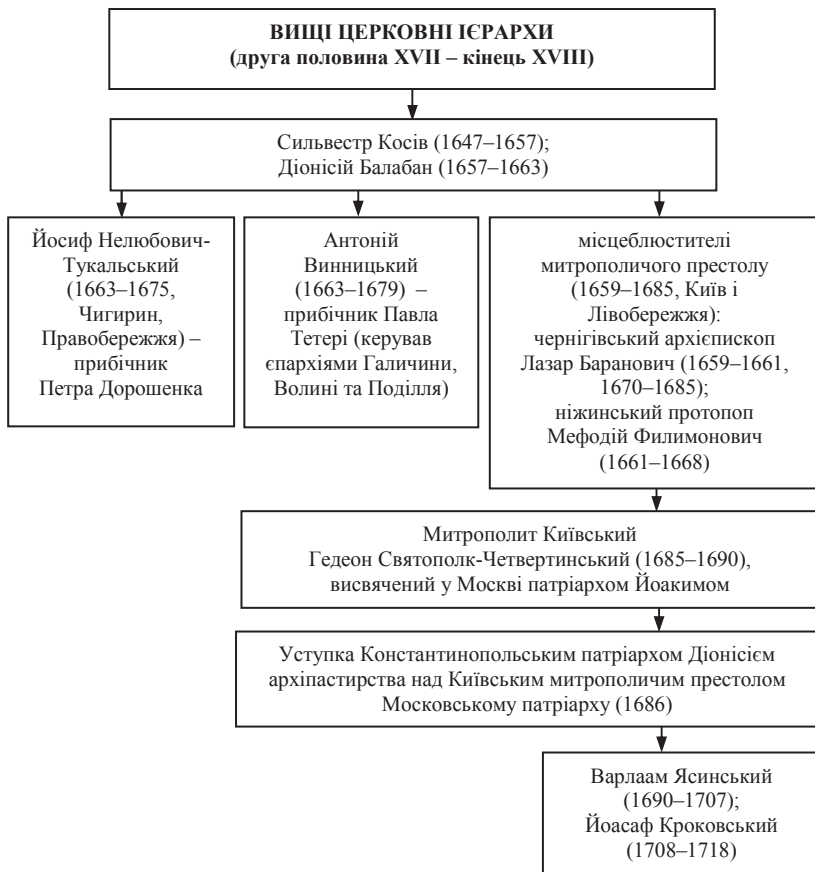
ВИЩІ ЦЕРКОВНІ ІЄРАРХИ
(друга половина XVII – кінець XVIII)

Сильвестр Косів (1647–1657);
Діонісій Балабан (1657–1663)

Йосиф Нелюбович-Тукальський (1663–1675, Чигирин, Правобережжя) – прибічник Петра Дорошенка

Антоній Винницький (1663–1679) – прибічник Павла Тетері (керував єпархіями Галичини, Волині та Поділля)

місцеблюстителі митрополичого престолу (1659–1685, Київ і Лівобережжя): чернігівський архієпископ Лазар Баранович (1659–1661, 1670–1685); ніжинський протопоп Мефодій Филимонович (1661–1668)

Митрополит Київський
Гедеон Святополк-Четвертинський (1685–1690), висвячений у Москві патріархом Йоакимом

Уступка Константинопольським патріархом Діонісієм архіпастирства над Київським митрополичим престолом Московському патріарху (1686)

Варлаам Ясинський (1690–1707);
Йоасаф Кроковський (1708–1718)